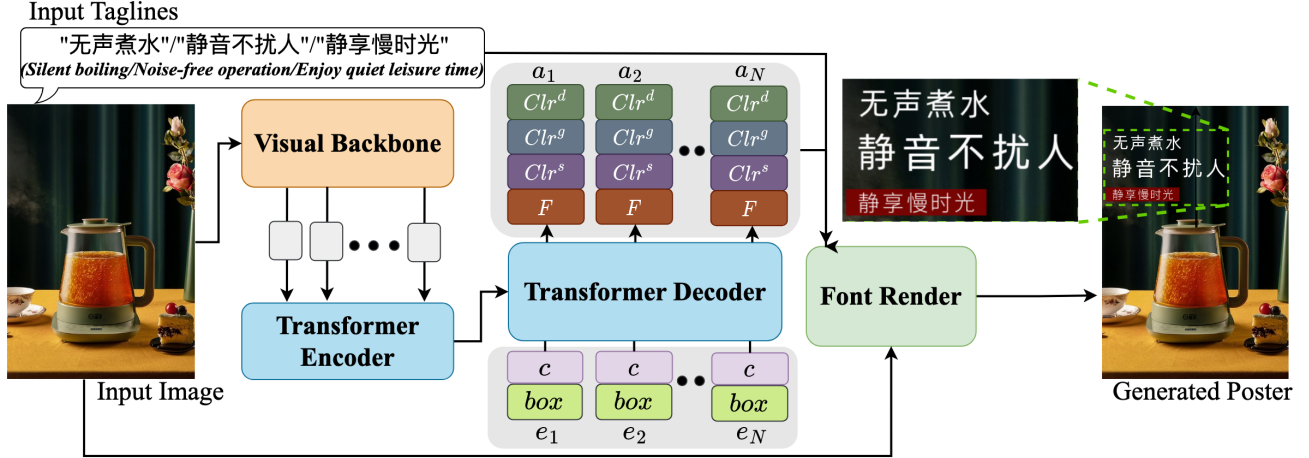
Input Taglines

"无声煮水"/"静音不扰人"/"静享慢时光"
(Silent boiling/Noise-free operation/Enjoy quiet leisure time)

Input Image

Visual Backbone

Transformer Encoder

$a_1$ $a_2$ $a_N$

$Clr^d$ $Clr^d$ $Clr^d$

$Clr^g$ $Clr^g$ $Clr^g$

$Clr^s$ $Clr^s$ $Clr^s$

$F$ $F$ $F$

Transformer Decoder

$c$ $c$ $c$

$box$ $box$ $box$

$e_1$ $e_2$ $e_N$

Font Render

无声煮水
静音不扰人
静享慢时光

无声煮水
静音不扰人
静享慢时光

Generated Poster